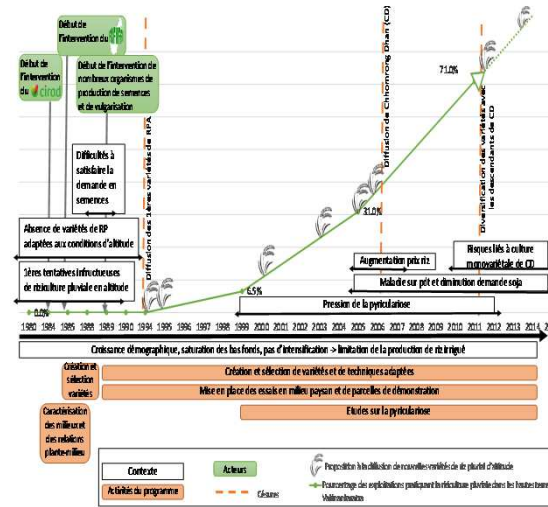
Début de l'intervention du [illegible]

Début de l'intervention du cirad

Début de l'intervention de nombreux organismes de production de semences et de vulgarisation

Diffusion des 1ères variétés de RPA

Diffusion de Chhomrong Dhan (CD)

Diversification des variétés avec les descendants de CD

Difficultés à satisfaire la demande en semences

Absence de variétés de RP adaptées aux conditions d'altitude

1ères tentatives infructueuses de riziculture pluviale en altitude

0,0%

6,5%

31,0%

71,0%

Augmentation prix riz

Risques liés à culture monovariétale de CD

Maladie sur pôt et diminution demande soja

Pression de la pyriculariose

1980 1984 1985 1988 1989 1990 1994 1995 1996 1997 1998 1999 2000 2001 2002 2003 2004 2005 2006 2007 2008 2009 2010 2011 2012 2013 2014 2

Croissance démographique, saturation des bas fonds, pas d'intensification -> limitation de la production de riz irrigué

Création et sélection variétés

Création et sélection de variétés et de techniques adaptées

Mise en place des essais en milieu paysan et de parcelles de démonstration

Caractérisation des milieux et des relations plante-milieu

Etudes sur la pyriculariose

Contexte

Acteurs

Activités du programme

Césures

Proposition à la diffusion de nouvelles variétés de riz pluvial d'altitude

Pourcentage des exploitations pratiquant la riziculture pluviale chez les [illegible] Vakinankaratra